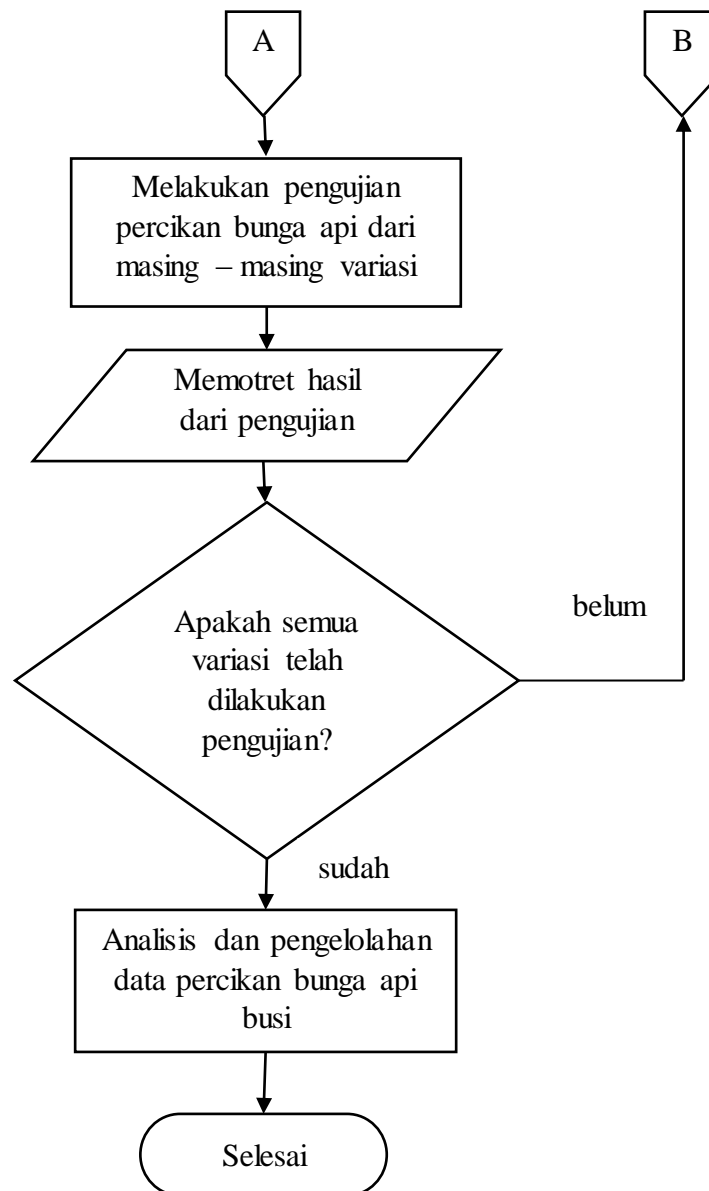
A

B

Melakukan pengujian percikan bunga api dari masing – masing variasi

Memotret hasil dari pengujian

Apakah semua variasi telah dilakukan pengujian?

belum

sudah

Analisis dan pengelolahan data percikan bunga api busi

Selesai